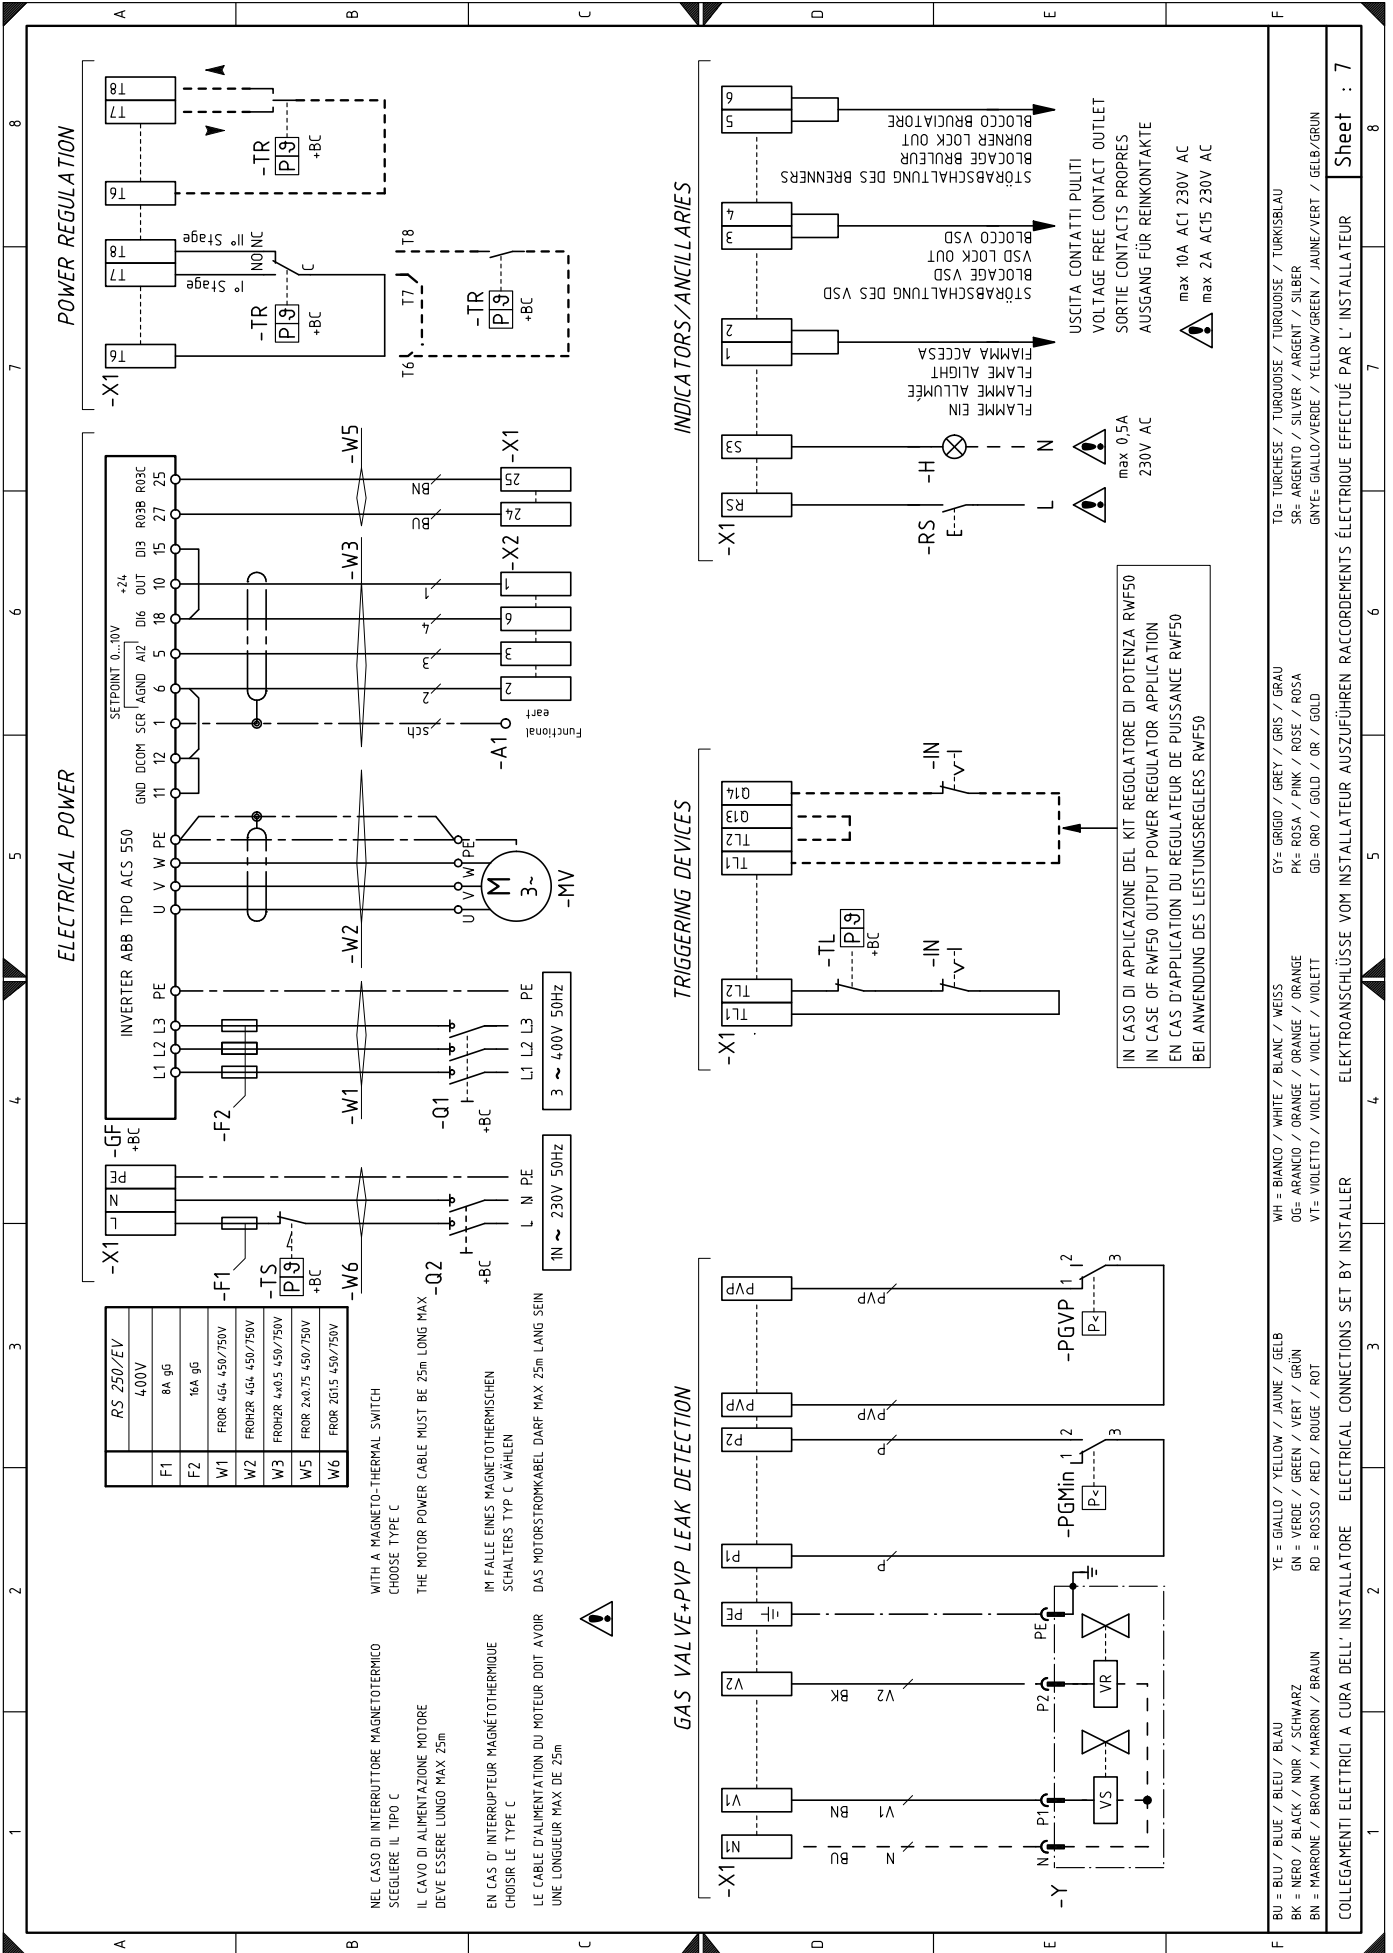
A B C D E F

8 7 6 5 4 3 2 1

POWER REGULATION

-X1 T6 T7 T8 T6 T7 T8

-TR P9 +BC
-TR P9 +BC
I° Stage
II° Stage
NO NC C

T6 T7 T8
-TR P9 +BC

ELECTRICAL POWER

-X1 L N PE
-GF +BC
INVERTER ABB TIPO ACS 550
L1 L2 L3 PE U V W PE GND DCOM SCR AGND AI2 DI6 OUT DI3 RO3B RO3C
11 12 1 6 5 18 10 15 27 25
SETPOINT 0...10V +24

-F1 -TS P9 +BC
-F2
-W6 -W1 -W2 -W3 -W5
-Q2 +BC
-Q1 +BC
L N PE
1N ~ 230V 50Hz
L1 L2 L3 PE
3 ~ 400V 50Hz
U V W PE
M 3~
-MV
sch
-A1 Functional eart
2 3 4 1
-X2 2 3 9 1
BU BN
-X1 24 25

| | RS 250/EV |
|---|---|
| | 400V |
| F1 | 8A gG |
| F2 | 16A gG |
| W1 | FROR 4G4 450/750V |
| W2 | FROH2R 4G4 450/750V |
| W3 | FROH2R 4x0.5 450/750V |
| W5 | FROR 2x0.75 450/750V |
| W6 | FROR 2G1.5 450/750V |

NEL CASO DI INTERRUTTORE MAGNETOTERMICO SCEGLIERE IL TIPO C
IL CAVO DI ALIMENTAZIONE MOTORE DEVE ESSERE LUNGO MAX 25m

WITH A MAGNETO-THERMAL SWITCH CHOOSE TYPE C
THE MOTOR POWER CABLE MUST BE 25m LONG MAX

EN CAS D' INTERRUPTEUR MAGNÉTOTHERMIQUE CHOISIR LE TYPE C
LE CABLE D'ALIMENTATION DU MOTEUR DOIT AVOIR UNE LONGUEUR MAX DE 25m

IM FALLE EINES MAGNETOTHERMISCHEN SCHALTERS TYP C WÄHLEN
DAS MOTORSTROMKABEL DARF MAX 25m LANG SEIN

INDICATORS/ANCILLARIES

-X1 RS S3 1 2 3 4 5 6
-RS E-\
-H
L N
max 0,5A 230V AC
FLAMME EIN
FLAMME ALLUMÉE
FLAME ALIGHT
FIAMMA ACCESA
STÖRABSCHALTUNG DES VSD
BLOCAGE VSD
VSD LOCK OUT
BLOCCO VSD
STÖRABSCHALTUNG DES BRENNERS
BLOCAGE BRULEUR
BURNER LOCK OUT
BLOCCO BRUCIATORE
USCITA CONTATTI PULITI
VOLTAGE FREE CONTACT OUTLET
SORTIE CONTACTS PROPRES
AUSGANG FÜR REINKONTAKTE
max 10A AC1 230V AC
max 2A AC15 230V AC

TRIGGERING DEVICES

-X1 TL1 TL2
-TL P9 +BC
-IN
TL1 TL2 Q13 Q14
-IN

IN CASO DI APPLICAZIONE DEL KIT REGOLATORE DI POTENZA RWF50
IN CASE OF RWF50 OUTPUT POWER REGULATOR APPLICATION
EN CAS D'APPLICATION DU REGULATEUR DE PUISSANCE RWF50
BEI ANWENDUNG DES LEISTUNGSREGLERS RWF50

GAS VALVE+PVP LEAK DETECTION

-X1 N1 V1 V2 PE P1 P2 PVP PVP
BU N BN V1 BK V2 P P PVP PVP
-Y N P1 P2 PE
VS VR
-PGMin P< 1 2 3
-PGVP P< 1 2 3

BU = BLU / BLUE / BLEU / BLAU
BK = NERO / BLACK / NOIR / SCHWARZ
BN = MARRONE / BROWN / MARRON / BRAUN
YE = GIALLO / YELLOW / JAUNE / GELB
GN = VERDE / GREEN / VERT / GRÜN
RD = ROSSO / RED / ROUGE / ROT
WH = BIANCO / WHITE / BLANC / WEISS
OG= ARANCIO / ORANGE / ORANGE / ORANGE
VT= VIOLETTO / VIOLET / VIOLET / VIOLETT
GY= GRIGIO / GREY / GRIS / GRAU
PK= ROSA / PINK / ROSE / ROSA
GD= ORO / GOLD / OR / GOLD
TQ= TURCHESE / TURQUOISE / TURQUOISE / TURKISBLAU
SR= ARGENTO / SILVER / ARGENT / SILBER
GNYE= GIALLO/VERDE / YELLOW/GREEN / JAUNE/VERT / GELB/GRUN

COLLEGAMENTI ELETTRICI A CURA DELL' INSTALLATORE ELECTRICAL CONNECTIONS SET BY INSTALLER ELEKTROANSCHLÜSSE VOM INSTALLATEUR AUSZUFÜHREN RACCORDEMENTS ÉLECTRIQUE EFFECTUÉ PAR L' INSTALLATEUR

Sheet : 7